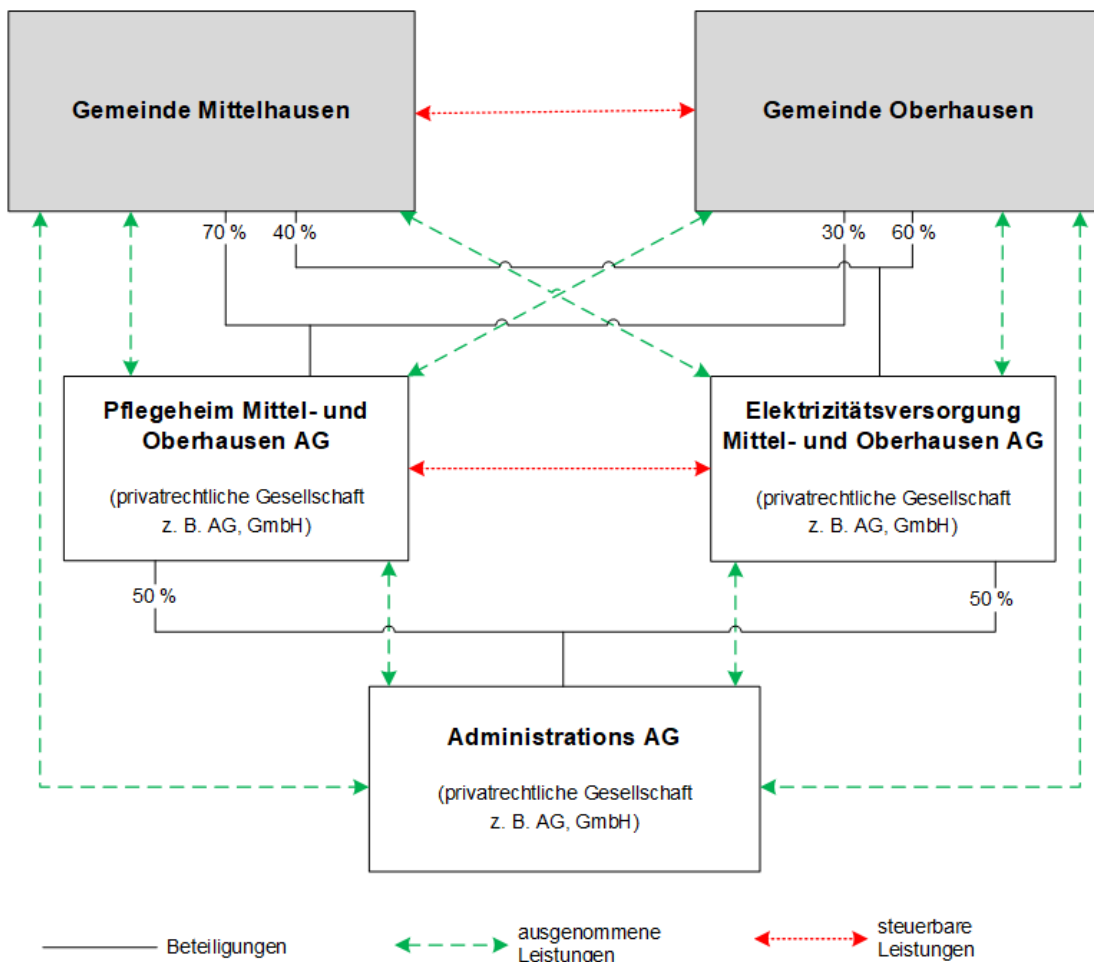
Gemeinde Mittelhausen

Gemeinde Oberhausen

70 %
40 %
30 %
60 %

Pflegeheim Mittel- und Oberhausen AG

(privatrechtliche Gesellschaft z. B. AG, GmbH)

Elektrizitätsversorgung Mittel- und Oberhausen AG

(privatrechtliche Gesellschaft z. B. AG, GmbH)

50 %
50 %

Administrations AG

(privatrechtliche Gesellschaft z. B. AG, GmbH)

Beteiligungen

ausgenommene Leistungen

steuerbare Leistungen